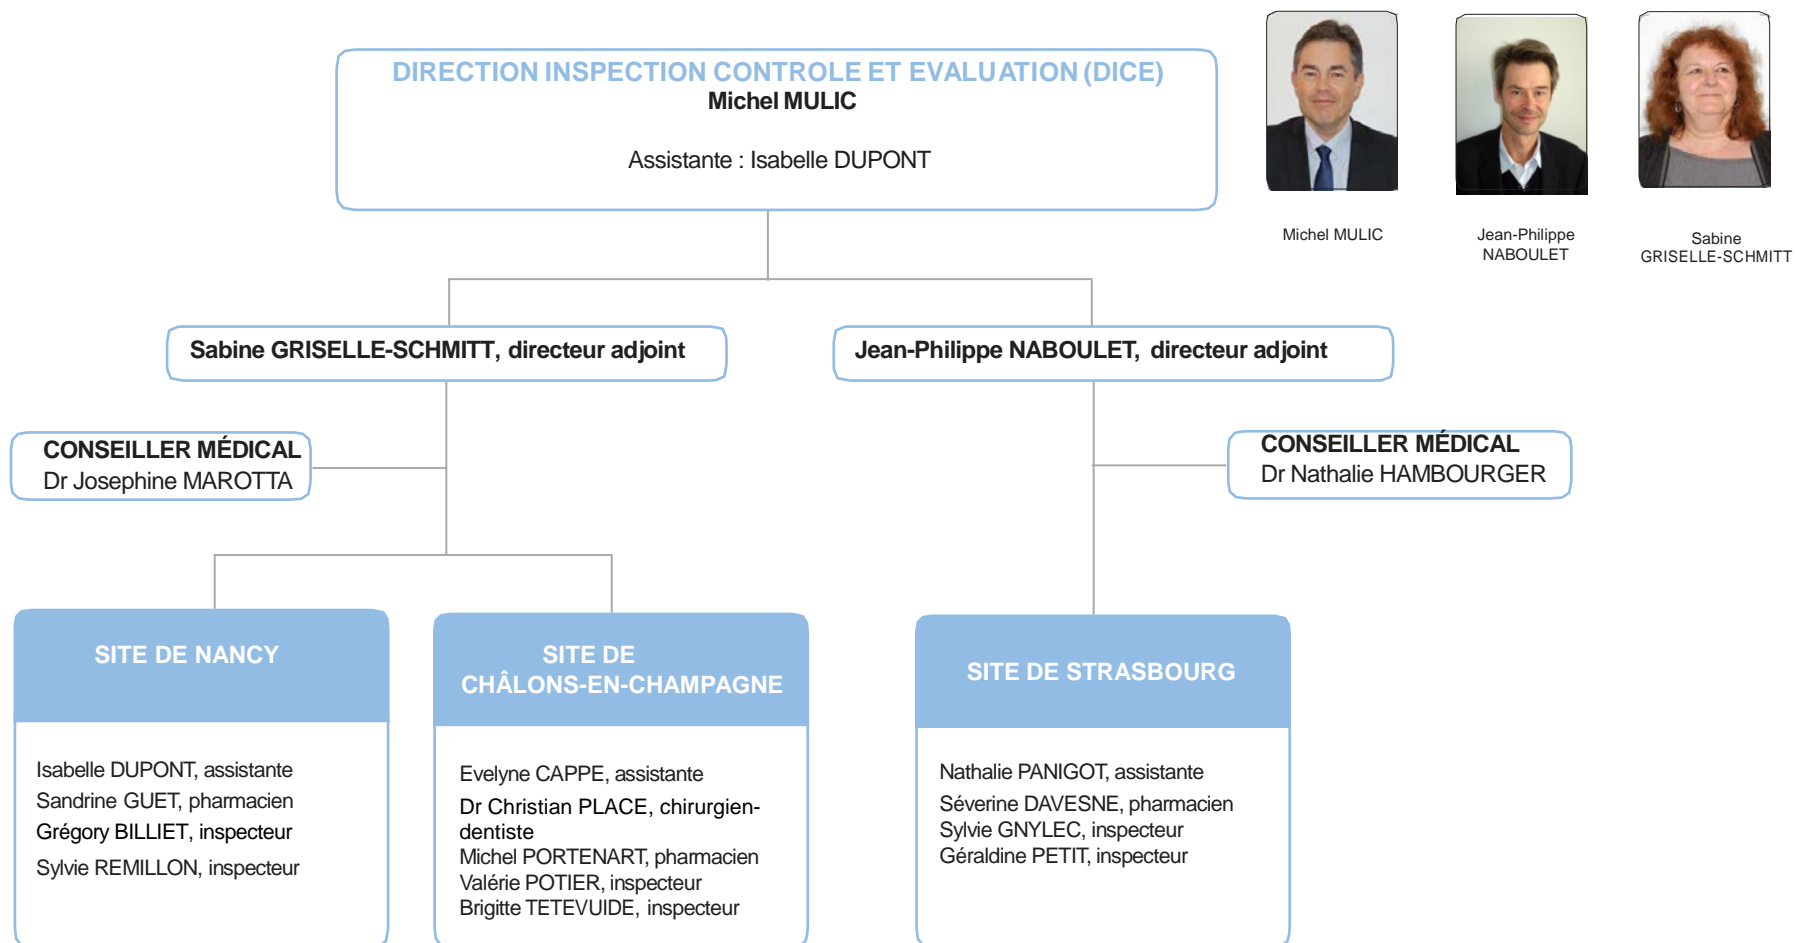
DIRECTION INSPECTION CONTROLE ET EVALUATION (DICE)
Michel MULIC

Assistante : Isabelle DUPONT

Michel MULIC

Jean-Philippe NABOULET

Sabine GRISELLE-SCHMITT

Sabine GRISELLE-SCHMITT, directeur adjoint

Jean-Philippe NABOULET, directeur adjoint

CONSEILLER MÉDICAL
Dr Josephine MAROTTA

CONSEILLER MÉDICAL
Dr Nathalie HAMBOURGER

SITE DE NANCY

Isabelle DUPONT, assistante
Sandrine GUET, pharmacien
Grégory BILLIET, inspecteur
Sylvie REMILLON, inspecteur

SITE DE CHÂLONS-EN-CHAMPAGNE

Evelyne CAPPE, assistante
Dr Christian PLACE, chirurgien-dentiste
Michel PORTENART, pharmacien
Valérie POTIER, inspecteur
Brigitte TETEVUIDE, inspecteur

SITE DE STRASBOURG

Nathalie PANIGOT, assistante
Séverine DAVESNE, pharmacien
Sylvie GNYLEC, inspecteur
Géraldine PETIT, inspecteur